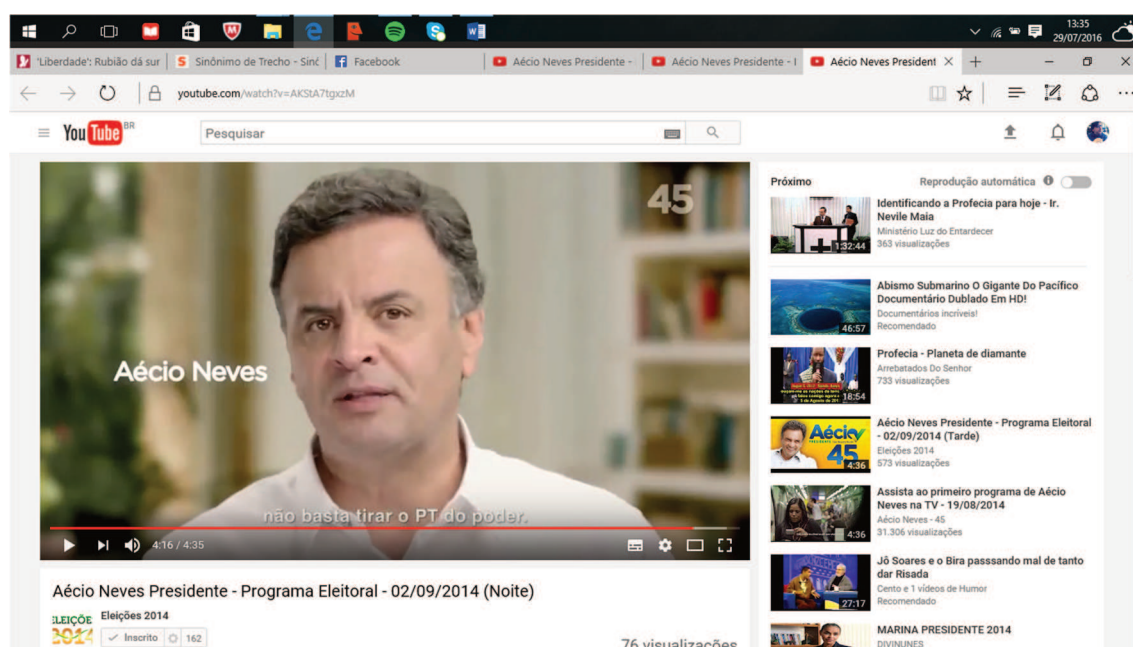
13:35
29/07/2016

'Liberdade': Rubião dá sur | Sinônimo de Trecho - Sinô | Facebook | Aécio Neves Presidente - | Aécio Neves Presidente - | Aécio Neves President ×

youtube.com/watch?v=AKStA7tgxzM

YouTube BR
Pesquisar

45

Aécio Neves

não basta tirar o PT do poder.

4:16 / 4:35

Aécio Neves Presidente - Programa Eleitoral - 02/09/2014 (Noite)

ELEIÇÕES 2014
Eleições 2014
Inscrito 162

76 visualizações

Próximo
Reprodução automática

Identificando a Profecia para hoje - Ir. Nevile Maia
Ministério Luz do Entardecer
363 visualizações
1:32:44

Abismo Submarino O Gigante Do Pacífico Documentário Dublado Em HD!
Documentários incríveis!
Recomendado
46:57

Profecia - Planeta de diamante
Arrebatados Do Senhor
733 visualizações
18:54

Aécio Neves Presidente - Programa Eleitoral - 02/09/2014 (Tarde)
Eleições 2014
573 visualizações
Aécio 45
4:36

Assista ao primeiro programa de Aécio Neves na TV - 19/08/2014
Aécio Neves - 45
31.306 visualizações
4:36

Jô Soares e o Bira passsando mal de tanto dar Risada
Cento e 1 vídeos de Humor
Recomendado
27:17

MARINA PRESIDENTE 2014
DIVINUNES